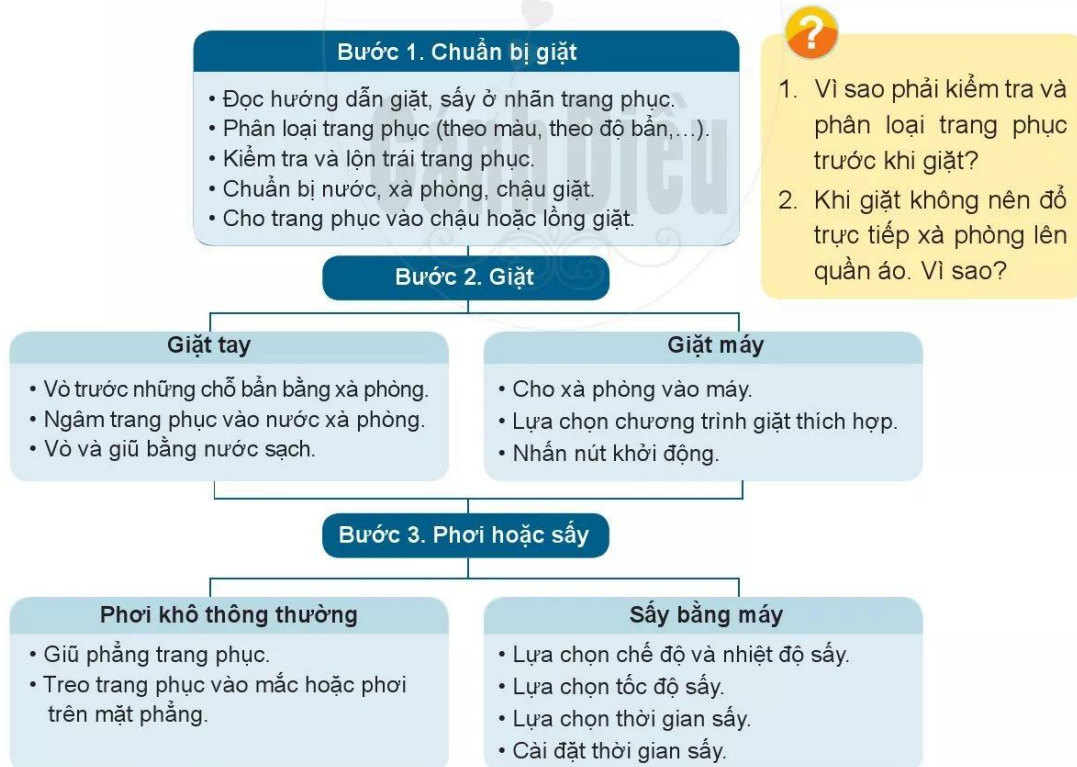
Bước 1. Chuẩn bị giặt

• Đọc hướng dẫn giặt, sấy ở nhãn trang phục.
• Phân loại trang phục (theo màu, theo độ bẩn,...).
• Kiểm tra và lộn trái trang phục.
• Chuẩn bị nước, xà phòng, chậu giặt.
• Cho trang phục vào chậu hoặc lồng giặt.

Cánh Diều

?

1. Vì sao phải kiểm tra và phân loại trang phục trước khi giặt?
2. Khi giặt không nên đổ trực tiếp xà phòng lên quần áo. Vì sao?

Bước 2. Giặt

Giặt tay

• Vò trước những chỗ bẩn bằng xà phòng.
• Ngâm trang phục vào nước xà phòng.
• Vò và giũ bằng nước sạch.

Giặt máy

• Cho xà phòng vào máy.
• Lựa chọn chương trình giặt thích hợp.
• Nhấn nút khởi động.

Bước 3. Phơi hoặc sấy

Phơi khô thông thường

• Giữ phẳng trang phục.
• Treo trang phục vào mắc hoặc phơi trên mặt phẳng.

Sấy bằng máy

• Lựa chọn chế độ và nhiệt độ sấy.
• Lựa chọn tốc độ sấy.
• Lựa chọn thời gian sấy.
• Cài đặt thời gian sấy.